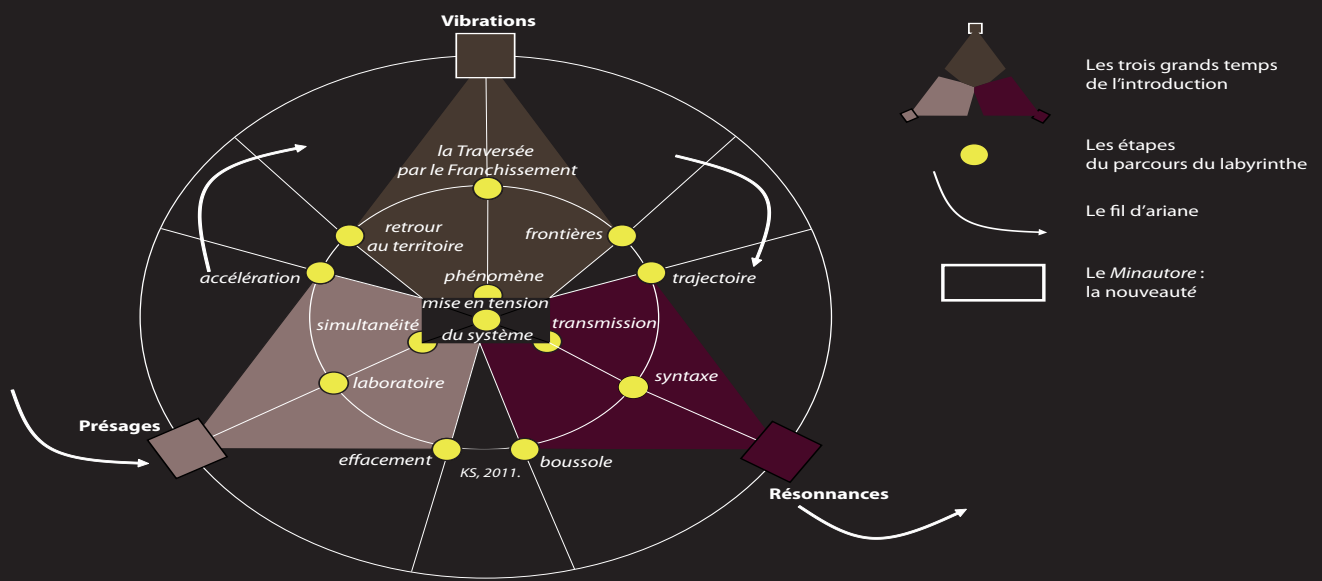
Vibrations

la Traversée
par le Franchissement

retrour
au territoire

frontières

accélération

phénomène

trajectoire

mise en tension
du système

simultanéité

transmission

laboratoire

syntaxe

Présages

effacement

KS, 2011.

boussole

Résonnances

Les trois grands temps
de l'introduction

Les étapes
du parcours du labyrinthe

Le fil d'ariane

Le *Minautore* :
la nouveauté